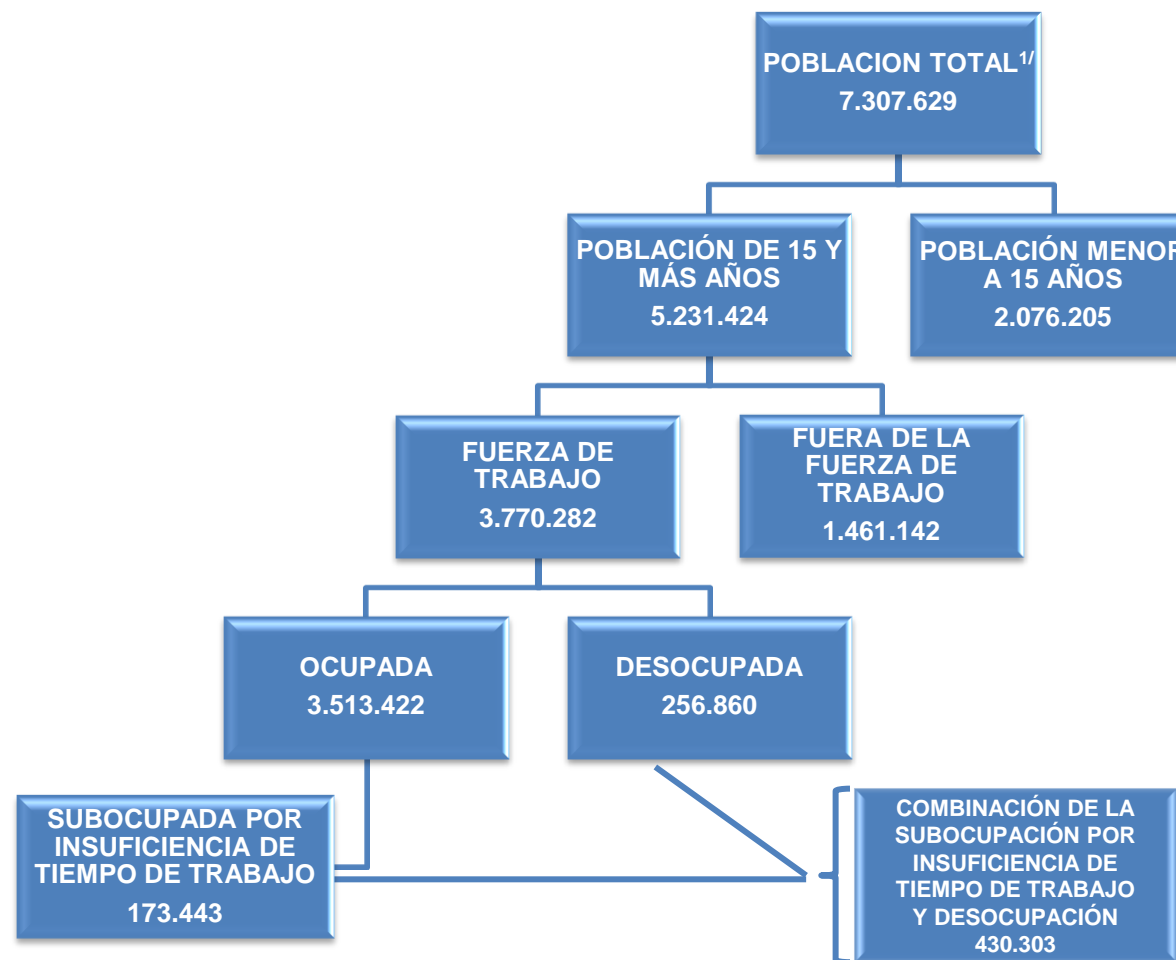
POBLACION TOTAL$^{1/}$
7.307.629

POBLACIÓN DE 15 Y MÁS AÑOS
5.231.424

POBLACIÓN MENOR A 15 AÑOS
2.076.205

FUERZA DE TRABAJO
3.770.282

FUERA DE LA FUERZA DE TRABAJO
1.461.142

OCUPADA
3.513.422

DESOCUPADA
256.860

SUBOCUPADA POR INSUFICIENCIA DE TIEMPO DE TRABAJO
173.443

COMBINACIÓN DE LA SUBOCUPACIÓN POR INSUFICIENCIA DE TIEMPO DE TRABAJO Y DESOCUPACIÓN
430.303